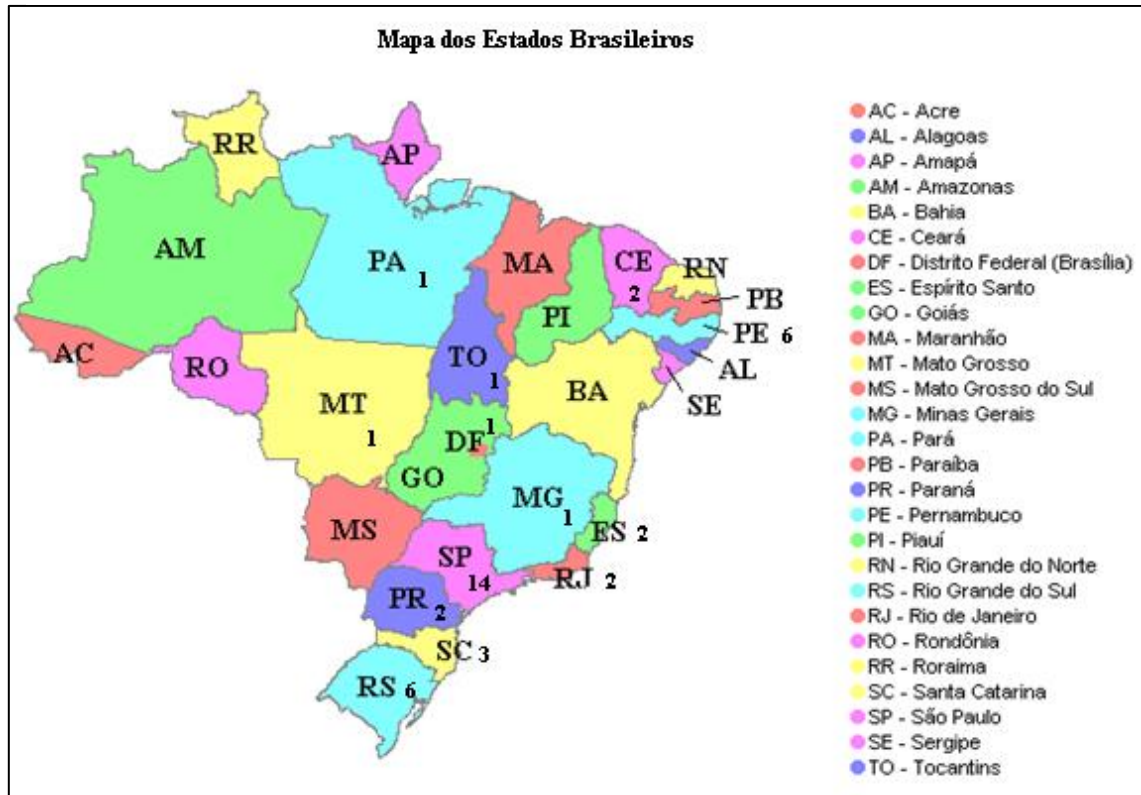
Mapa dos Estados Brasileiros

RR
AP
AM
PA 1
MA
CE 2
RN
PB
PI
PE 6
AC
RO
TO 1
AL
SE
BA
MT 1
DF 1
GO
MG 1
ES 2
MS
SP 14
RJ 2
PR 2
SC 3
RS 6

AC - Acre
AL - Alagoas
AP - Amapá
AM - Amazonas
BA - Bahia
CE - Ceará
DF - Distrito Federal (Brasília)
ES - Espírito Santo
GO - Goiás
MA - Maranhão
MT - Mato Grosso
MS - Mato Grosso do Sul
MG - Minas Gerais
PA - Pará
PB - Paraíba
PR - Paraná
PE - Pernambuco
PI - Piauí
RN - Rio Grande do Norte
RS - Rio Grande do Sul
RJ - Rio de Janeiro
RO - Rondônia
RR - Roraima
SC - Santa Catarina
SP - São Paulo
SE - Sergipe
TO - Tocantins